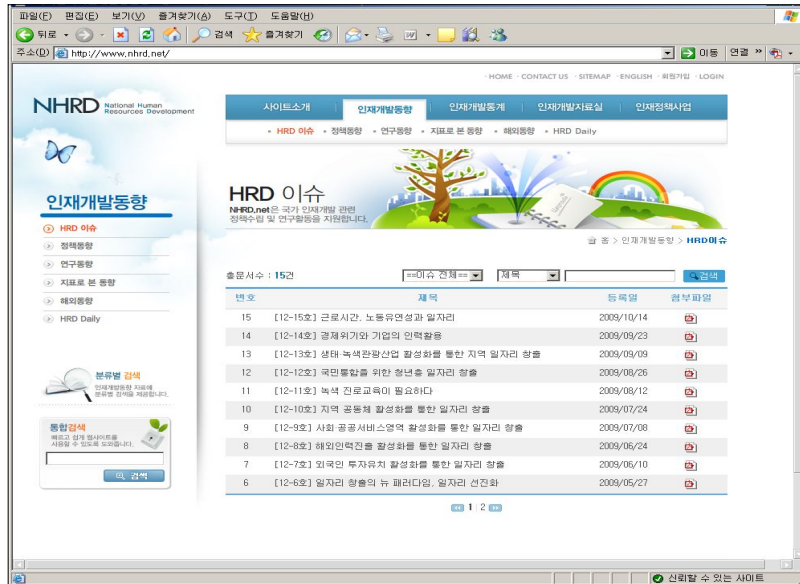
파일(F) 편집(E) 보기(V) 즐겨찾기(A) 도구(T) 도움말(H)

뒤로 · 검색 즐겨찾기

주소(D) http://www.nhrd.net/ 이동 연결 »

· HOME · CONTACT US · SITEMAP · ENGLISH · 회원가입 · LOGIN

NHRD National Human Resources Development

사이트소개 인재개발동향 인재개발통계 인재개발자료실 인재정책사업

· HRD 이슈 · 정책동향 · 연구동향 · 지표로 본 동향 · 해외동향 · HRD Daily

인재개발동향

HRD 이슈
정책동향
연구동향
지표로 본 동향
해외동향
HRD Daily

분류별 검색
인재개발동향 자료를 분류별 검색을 제공합니다.

통합검색
빠르고 쉽게 웹사이트를 사용할 수 있도록 도와줍니다.
검색

HRD 이슈
NHRD.net은 국가 인재개발 관련 정책수립 및 연구활동을 지원합니다.

홈 > 인재개발동향 > HRD이슈

총문서수 : 15건 ==이슈 전체== 제목 검색

| 번호 | 제목 | 등록일 | 첨부파일 |
|---|---|---|---|
| 15 | [12-15호] 근로시간, 노동유연성과 일자리 | 2009/10/14 | |
| 14 | [12-14호] 경제위기와 기업의 인력활용 | 2009/09/23 | |
| 13 | [12-13호] 생태·녹색관광산업 활성화를 통한 지역 일자리 창출 | 2009/09/09 | |
| 12 | [12-12호] 국민통합을 위한 청년층 일자리 창출 | 2009/08/26 | |
| 11 | [12-11호] 녹색 진로교육이 필요하다 | 2009/08/12 | |
| 10 | [12-10호] 지역 공동체 활성화를 통한 일자리 창출 | 2009/07/24 | |
| 9 | [12-9호] 사회 공공서비스영역 활성화를 통한 일자리 창출 | 2009/07/08 | |
| 8 | [12-8호] 해외인력진출 활성화를 통한 일자리 창출 | 2009/06/24 | |
| 7 | [12-7호] 외국인 투자유치 활성화를 통한 일자리 창출 | 2009/06/10 | |
| 6 | [12-6호] 일자리 창출의 뉴 패러다임, 일자리 선진화 | 2009/05/27 | |

1 | 2

신뢰할 수 있는 사이트